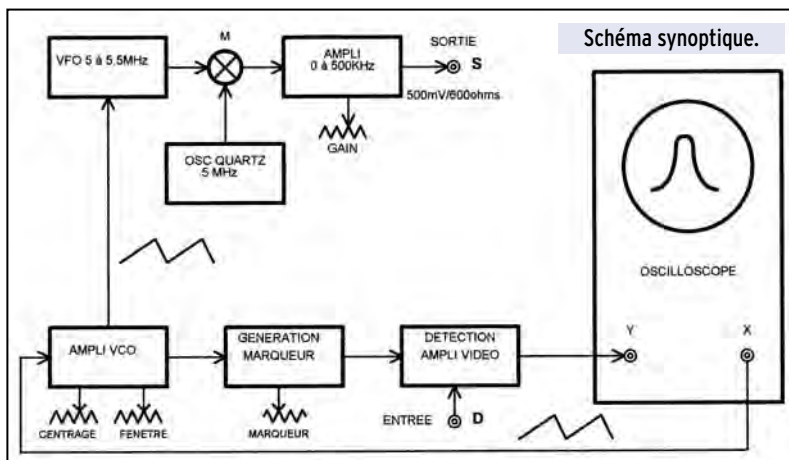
Schéma synoptique.

VFO 5 à 5.5MHz

M

AMPLI 0 à 500KHz

SORTIE

S

500mV/600ohms

GAIN

OSC QUARTZ 5 MHz

OSCILLOSCOPE

Y

X

AMPLI VCO

CENTRAGE

FENETRE

GENERATION MARQUEUR

MARQUEUR

DETECTION AMPLI VIDEO

ENTREE

D